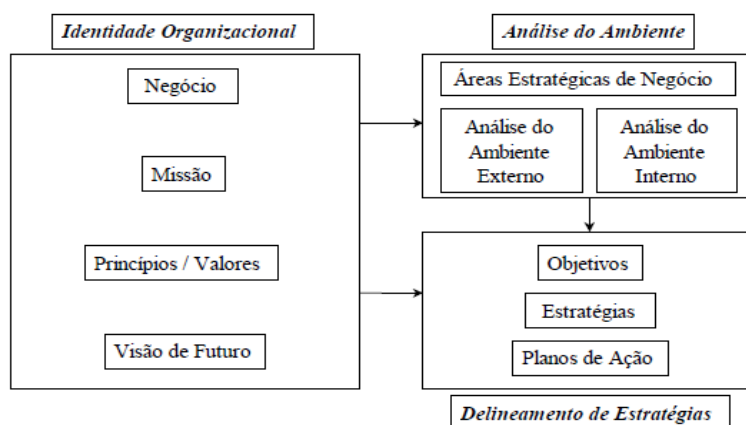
Identidade Organizacional

Negócio

Missão

Princípios / Valores

Visão de Futuro

Análise do Ambiente

Áreas Estratégicas de Negócio

Análise do Ambiente Externo

Análise do Ambiente Interno

Objetivos

Estratégias

Planos de Ação

Delineamento de Estratégias